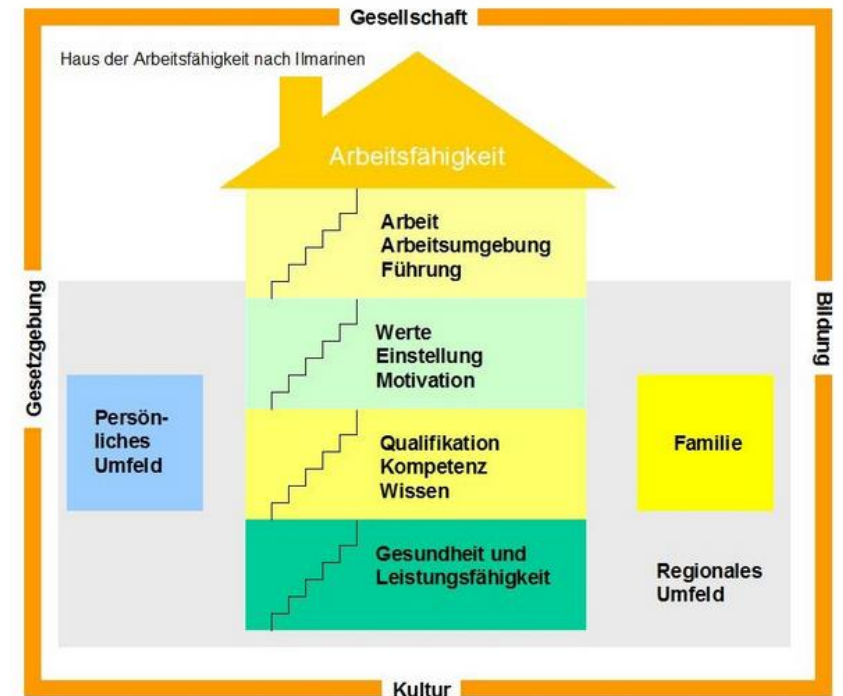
Gesellschaft

Haus der Arbeitsfähigkeit nach Ilmarinen

Arbeitsfähigkeit

Arbeit
Arbeitsumgebung
Führung

Werte
Einstellung
Motivation

Qualifikation
Kompetenz
Wissen

Gesundheit und
Leistungsfähigkeit

Gesetzgebung

Persönliches
Umfeld

Bildung

Familie

Regionales
Umfeld

Kultur